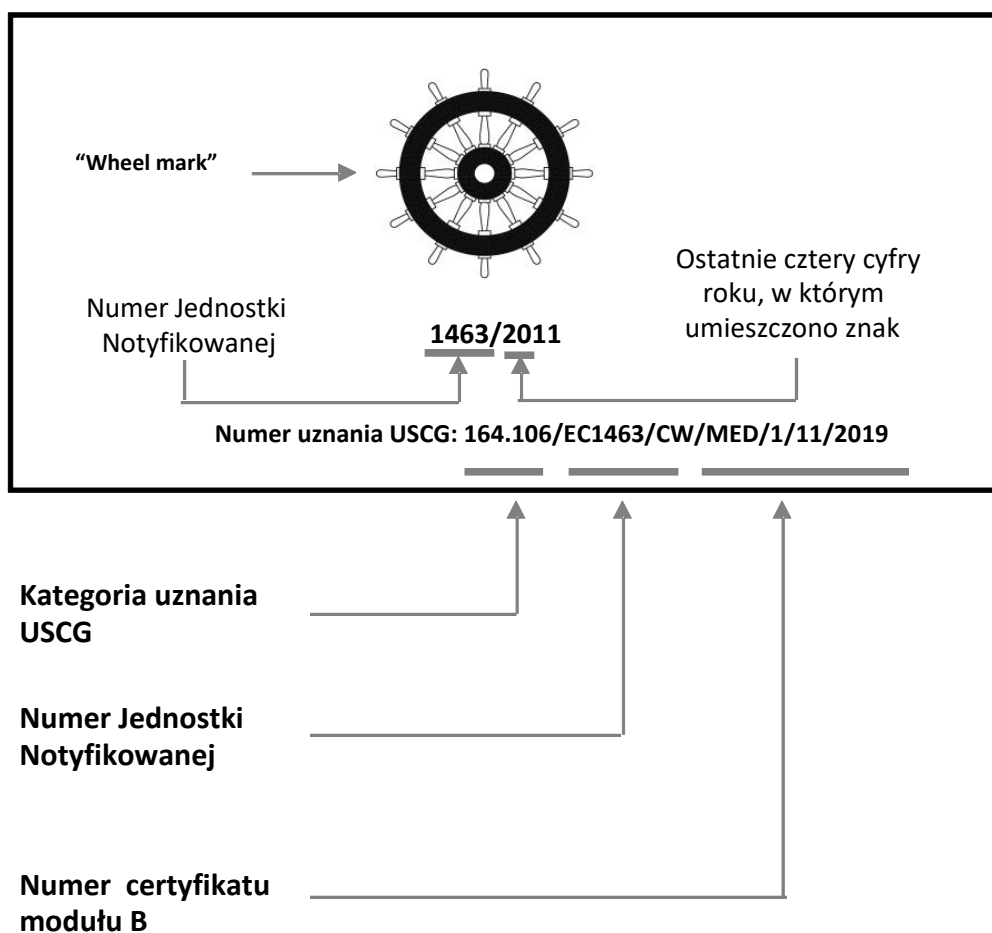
"Wheel mark"

Numer Jednostki Notyfikowanej

1463/2011

Ostatnie cztery cyfry roku, w którym umieszczono znak

Numer uznania USCG: 164.106/EC1463/CW/MED/1/11/2019

Kategoria uznania USCG

Numer Jednostki Notyfikowanej

Numer certyfikatu modułu B